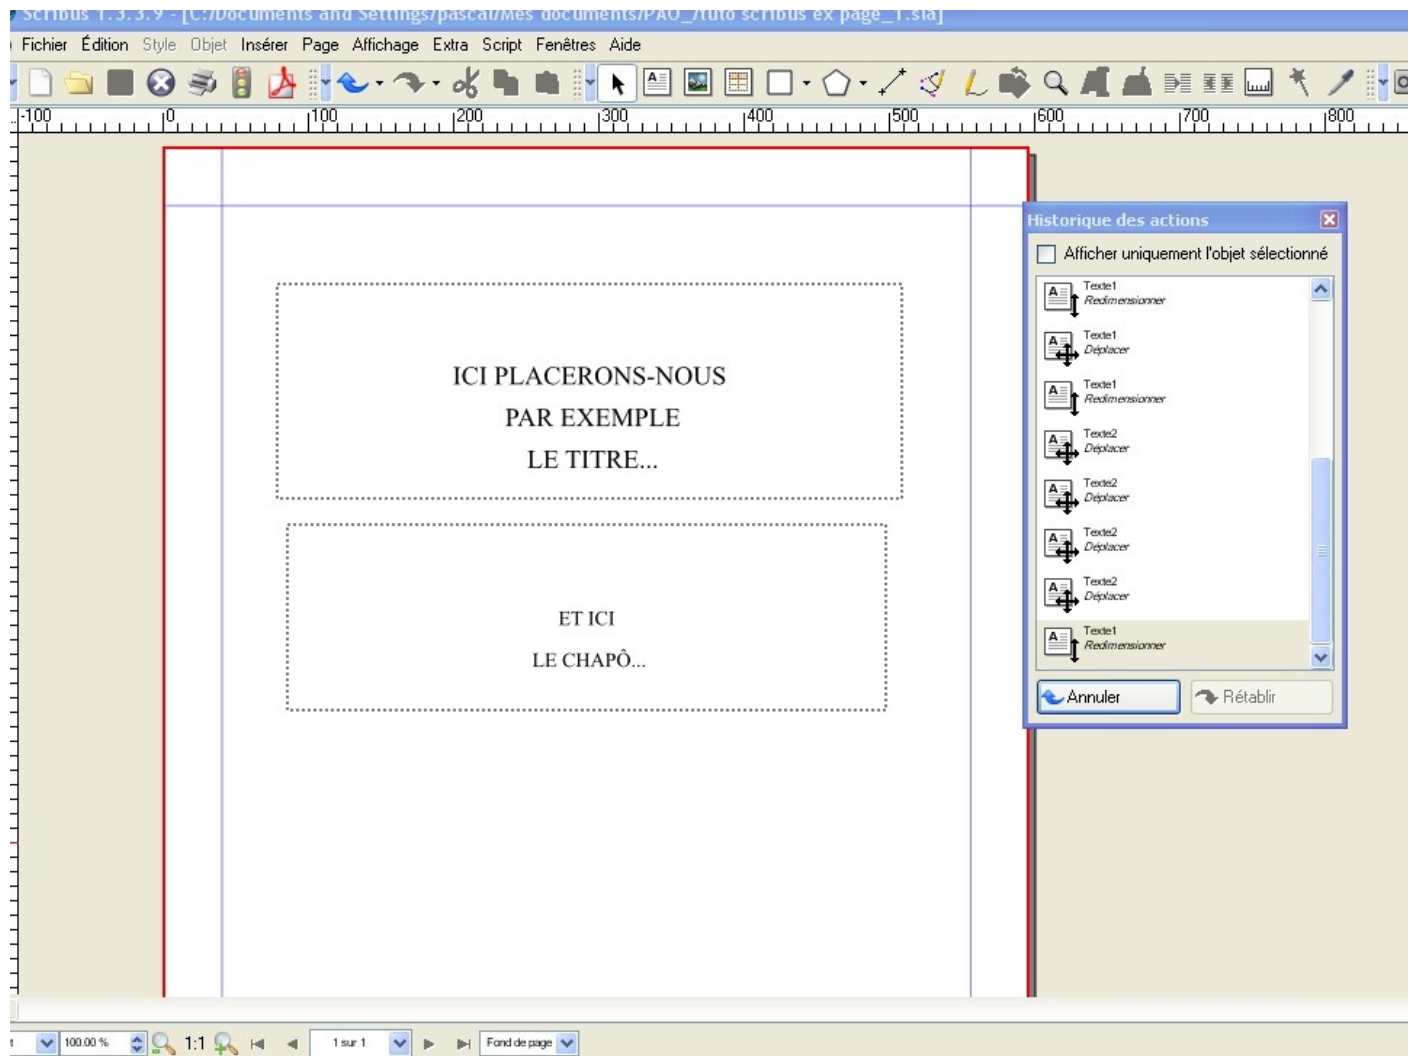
Scribus 1.3.3.9 - [C:/Documents and Settings/pascal/Mes documents/PAO_/tuto scribus ex page_1.sla]

Fichier Édition Style Objet Insérer Page Affichage Extra Script Fenêtres Aide

-100 0 100 200 300 400 500 600 700 800

ICI PLACERONS-NOUS
PAR EXEMPLE
LE TITRE...

ET ICI
LE CHAPÔ...

Historique des actions

Afficher uniquement l'objet sélectionné

Texte1
Redimensionner

Texte1
Déplacer

Texte1
Redimensionner

Texte2
Déplacer

Texte2
Déplacer

Texte2
Déplacer

Texte2
Déplacer

Texte1
Redimensionner

Annuler

Rétablir

100.00 %

1:1

1 sur 1

Fond de page